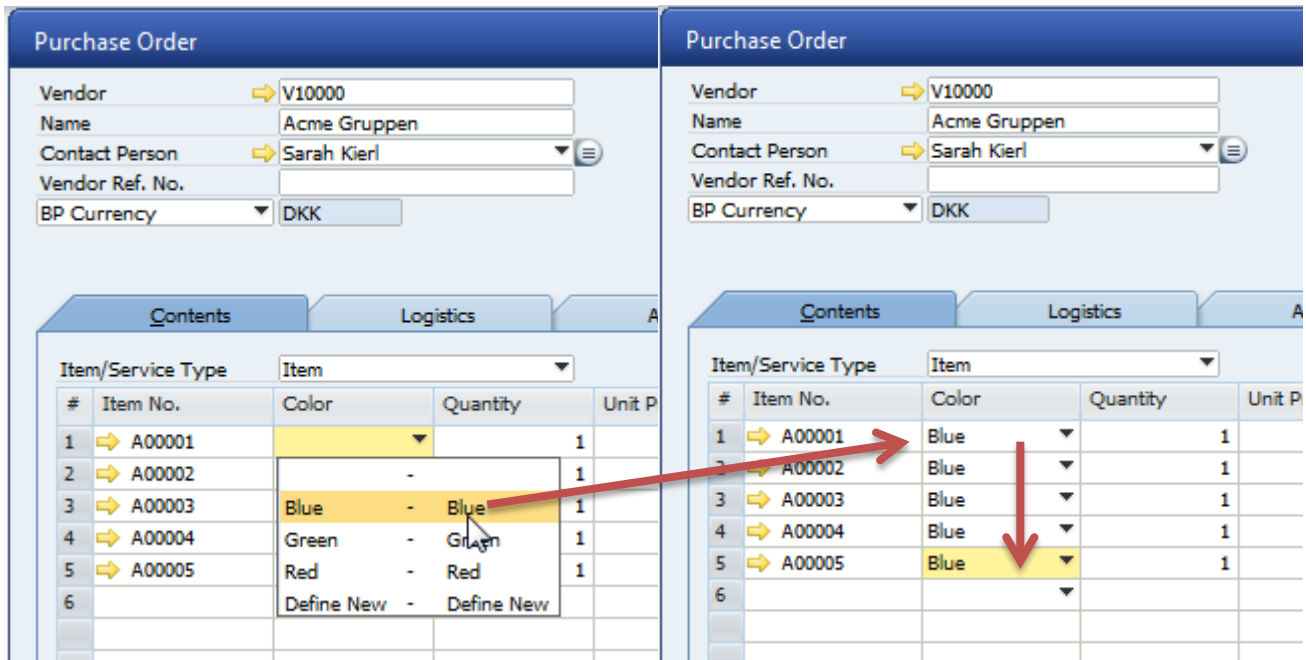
Purchase Order

Vendor V10000
Name Acme Gruppen
Contact Person Sarah Kierl
Vendor Ref. No.
BP Currency DKK

Contents | Logistics | A

Item/Service Type Item

| # | Item No. | Color | Quantity | Unit P |
|---|---|---|---|---|
| 1 | A00001 | | 1 | |
| 2 | A00002 | | 1 | |
| 3 | A00003 | | 1 | |
| 4 | A00004 | | 1 | |
| 5 | A00005 | | 1 | |
| 6 | | | | |

-
Blue - Blue
Green - Green
Red - Red
Define New - Define New

Purchase Order

Vendor V10000
Name Acme Gruppen
Contact Person Sarah Kierl
Vendor Ref. No.
BP Currency DKK

Contents | Logistics | A

Item/Service Type Item

| # | Item No. | Color | Quantity | Unit P |
|---|---|---|---|---|
| 1 | A00001 | Blue | 1 | |
| 2 | A00002 | Blue | 1 | |
| 3 | A00003 | Blue | 1 | |
| 4 | A00004 | Blue | 1 | |
| 5 | A00005 | Blue | 1 | |
| 6 | | | | |